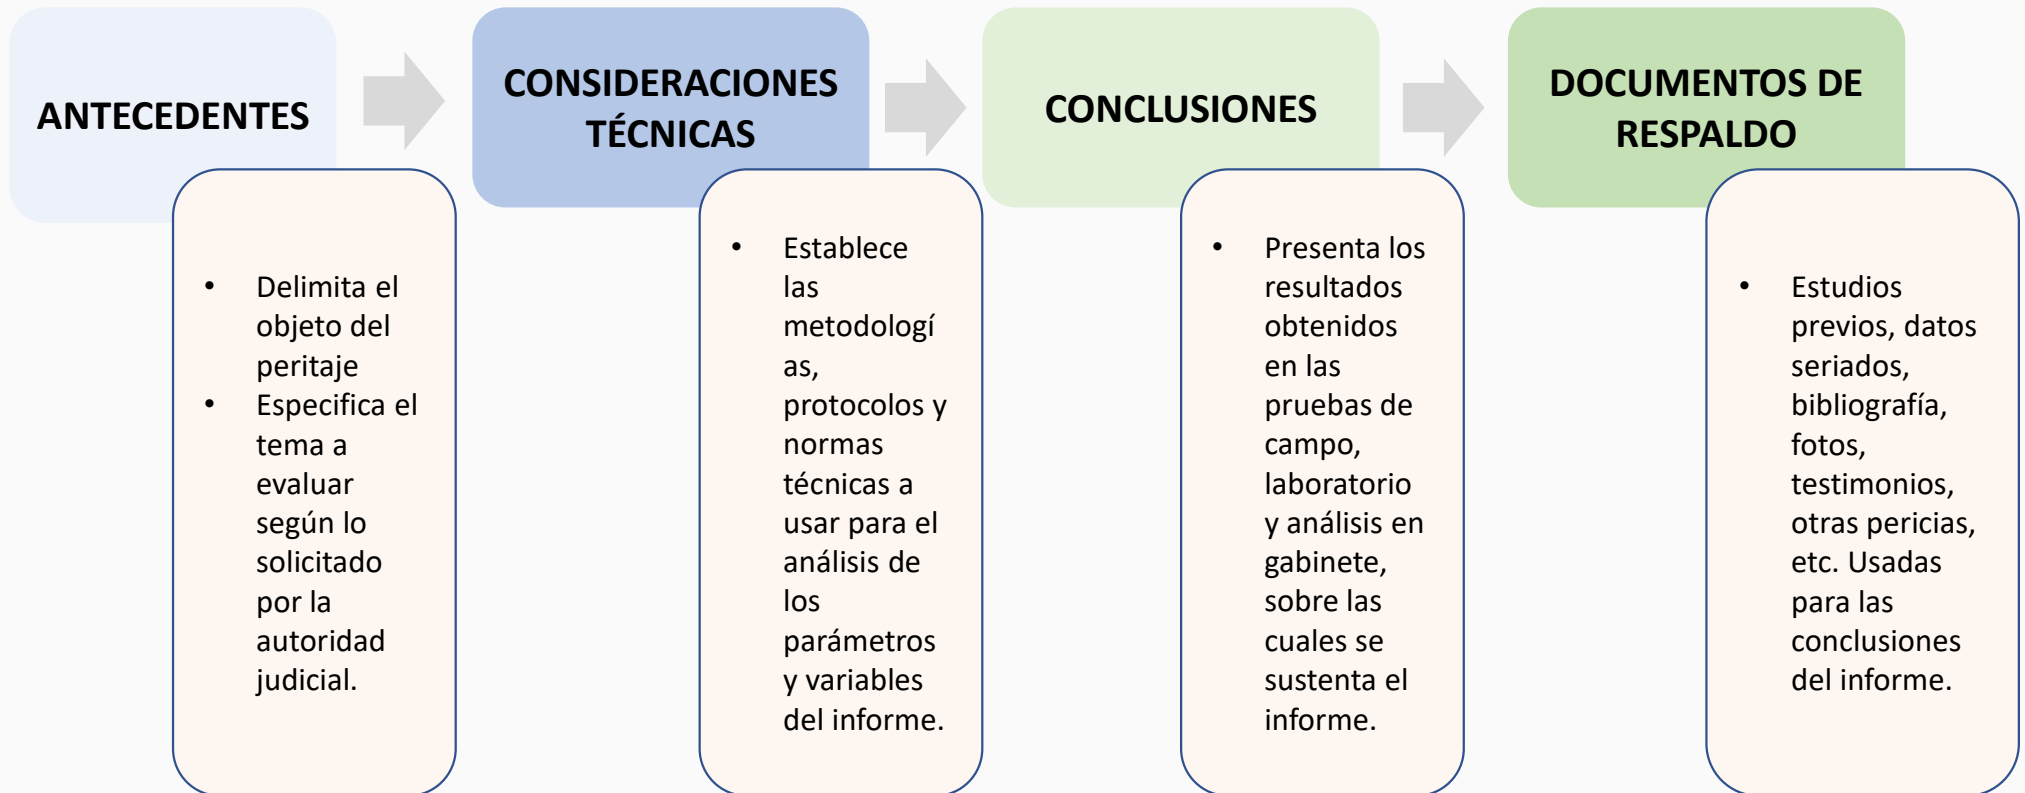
ANTECEDENTES

- Delimita el objeto del peritaje
- Especifica el tema a evaluar según lo solicitado por la autoridad judicial.

CONSIDERACIONES TÉCNICAS

- Establece las metodologí as, protocolos y normas técnicas a usar para el análisis de los parámetros y variables del informe.

CONCLUSIONES

- Presenta los resultados obtenidos en las pruebas de campo, laboratorio y análisis en gabinete, sobre las cuales se sustenta el informe.

DOCUMENTOS DE RESPALDO

- Estudios previos, datos seriados, bibliografía, fotos, testimonios, otras pericias, etc. Usadas para las conclusiones del informe.